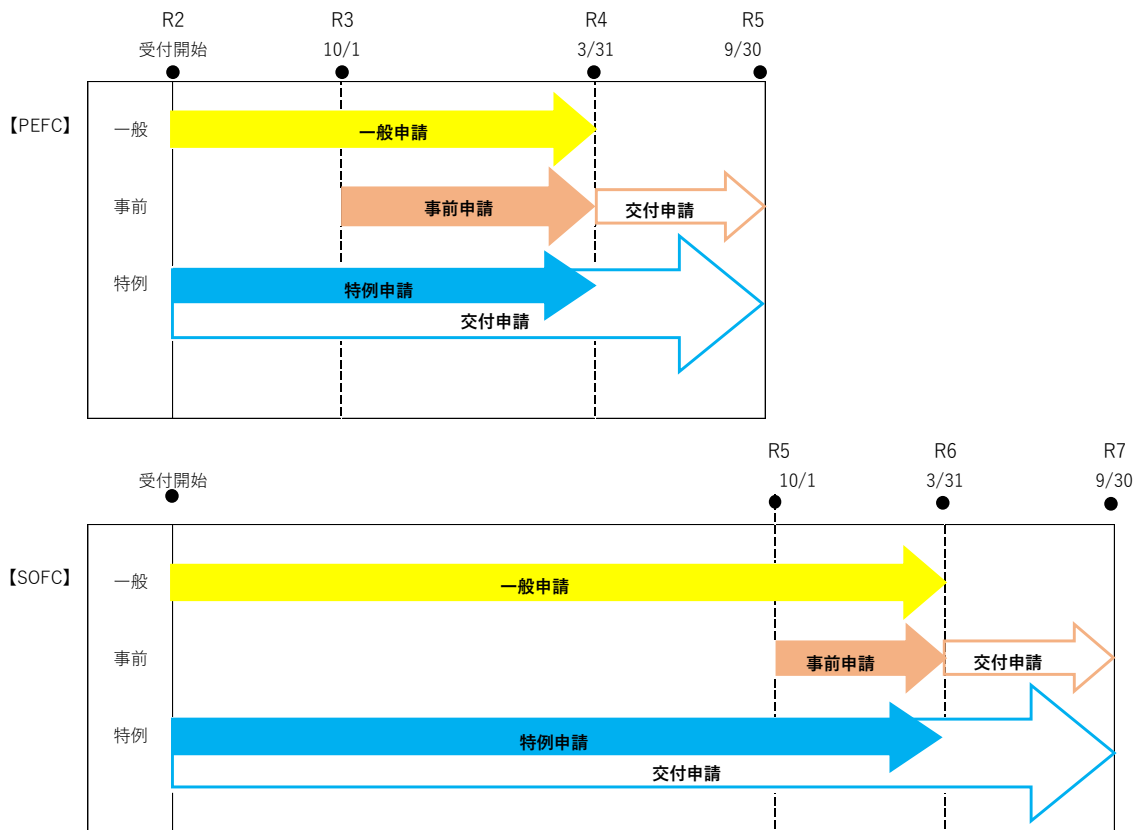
R2
受付開始

R3
10/1

R4
3/31

R5
9/30

【PEFC】

一般
一般申請

事前
事前申請
交付申請

特例
特例申請
交付申請

受付開始

R5
10/1

R6
3/31

R7
9/30

【SOFC】

一般
一般申請

事前
事前申請
交付申請

特例
特例申請
交付申請